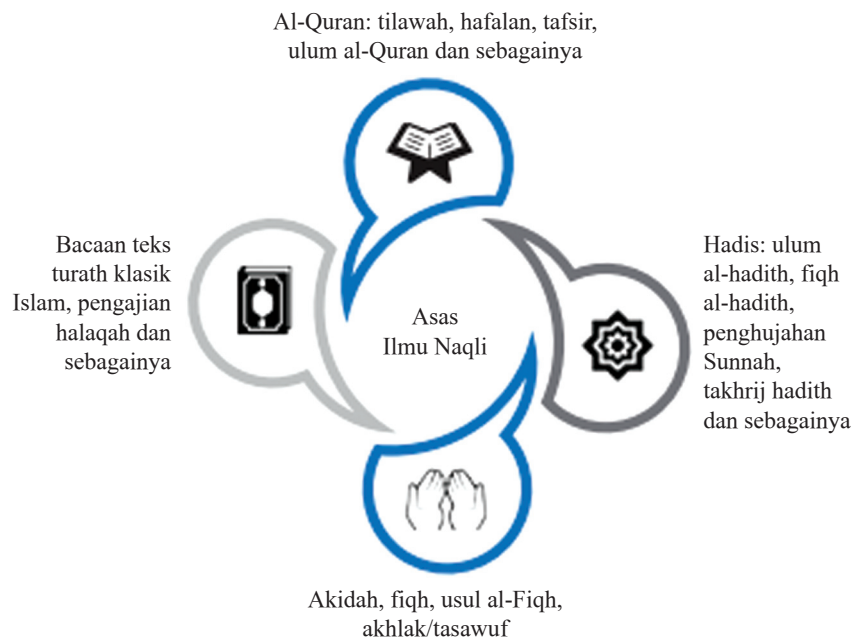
Al-Quran: tilawah, hafalan, tafsir, ulum al-Quran dan sebagainya

Bacaan teks turath klasik Islam, pengajian halaqah dan sebagainya

Asas Ilmu Naqli

Hadis: ulum al-hadith, fiqh al-hadith, penghujahan Sunnah, takhrij hadith dan sebagainya

Akidah, fiqh, usul al-Fiqh, akhlak/tasawuf